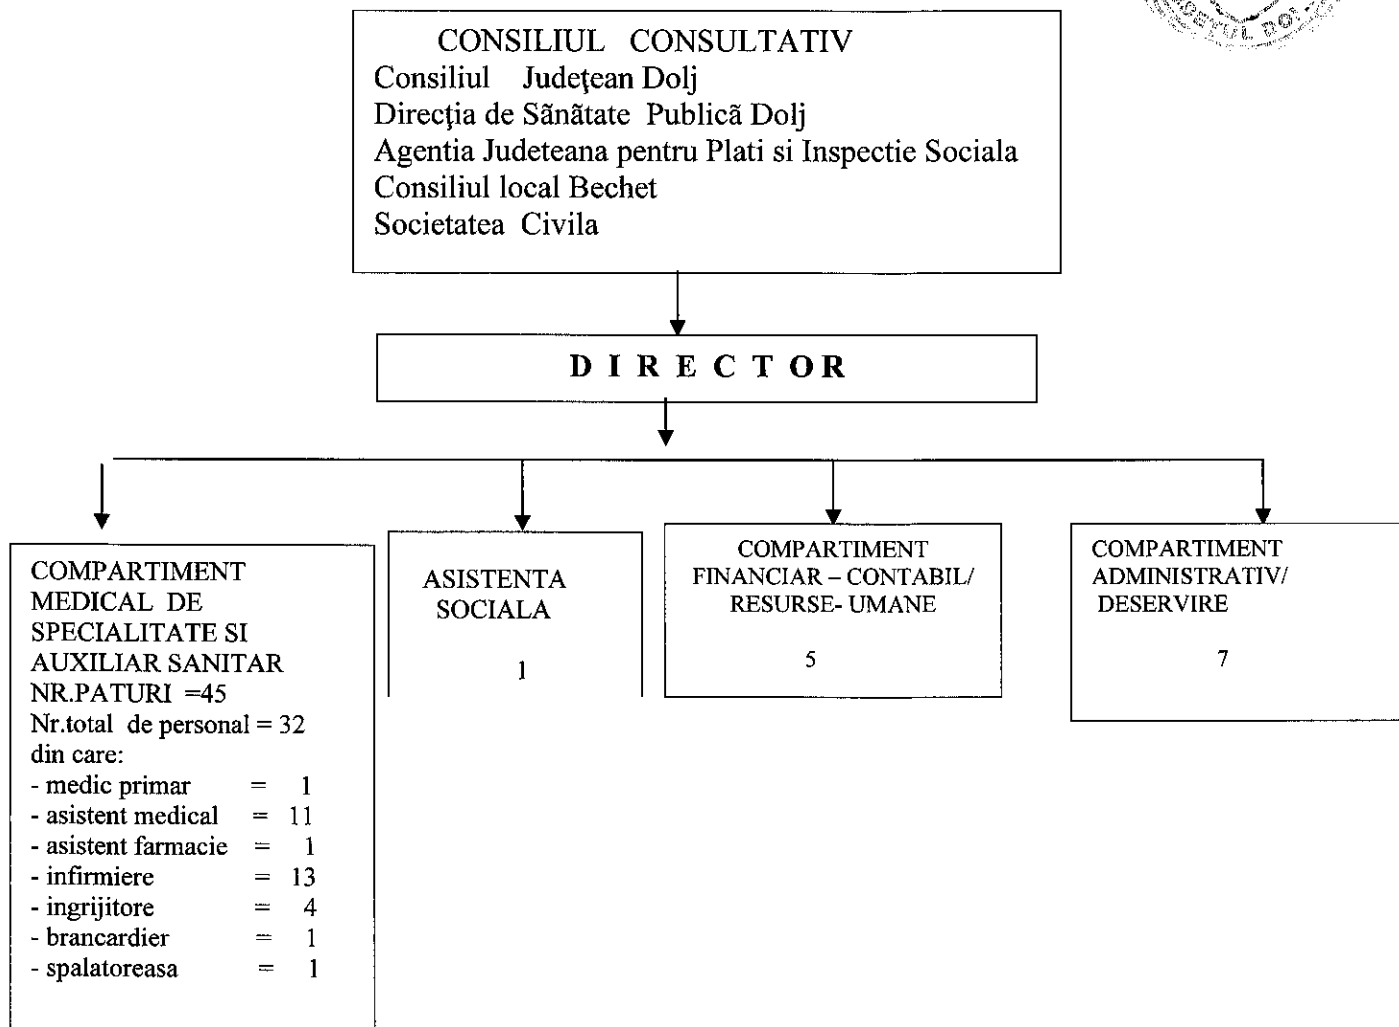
CONSILIUL CONSULTATIV
Consiliul Judeţean Dolj
Direcţia de Sănătate Publică Dolj
Agentia Judeteana pentru Plati si Inspectie Sociala
Consiliul local Bechet
Societatea Civila

D I R E C T O R

COMPARTIMENT MEDICAL DE SPECIALITATE SI AUXILIAR SANITAR
NR.PATURI =45
Nr.total de personal = 32
din care:
- medic primar = 1
- asistent medical = 11
- asistent farmacie = 1
- infirmiere = 13
- ingrijitore = 4
- brancardier = 1
- spalatoreasa = 1

ASISTENTA SOCIALA
1

COMPARTIMENT FINANCIAR – CONTABIL/ RESURSE- UMANE
5

COMPARTIMENT ADMINISTRATIV/ DESERVIRE
7